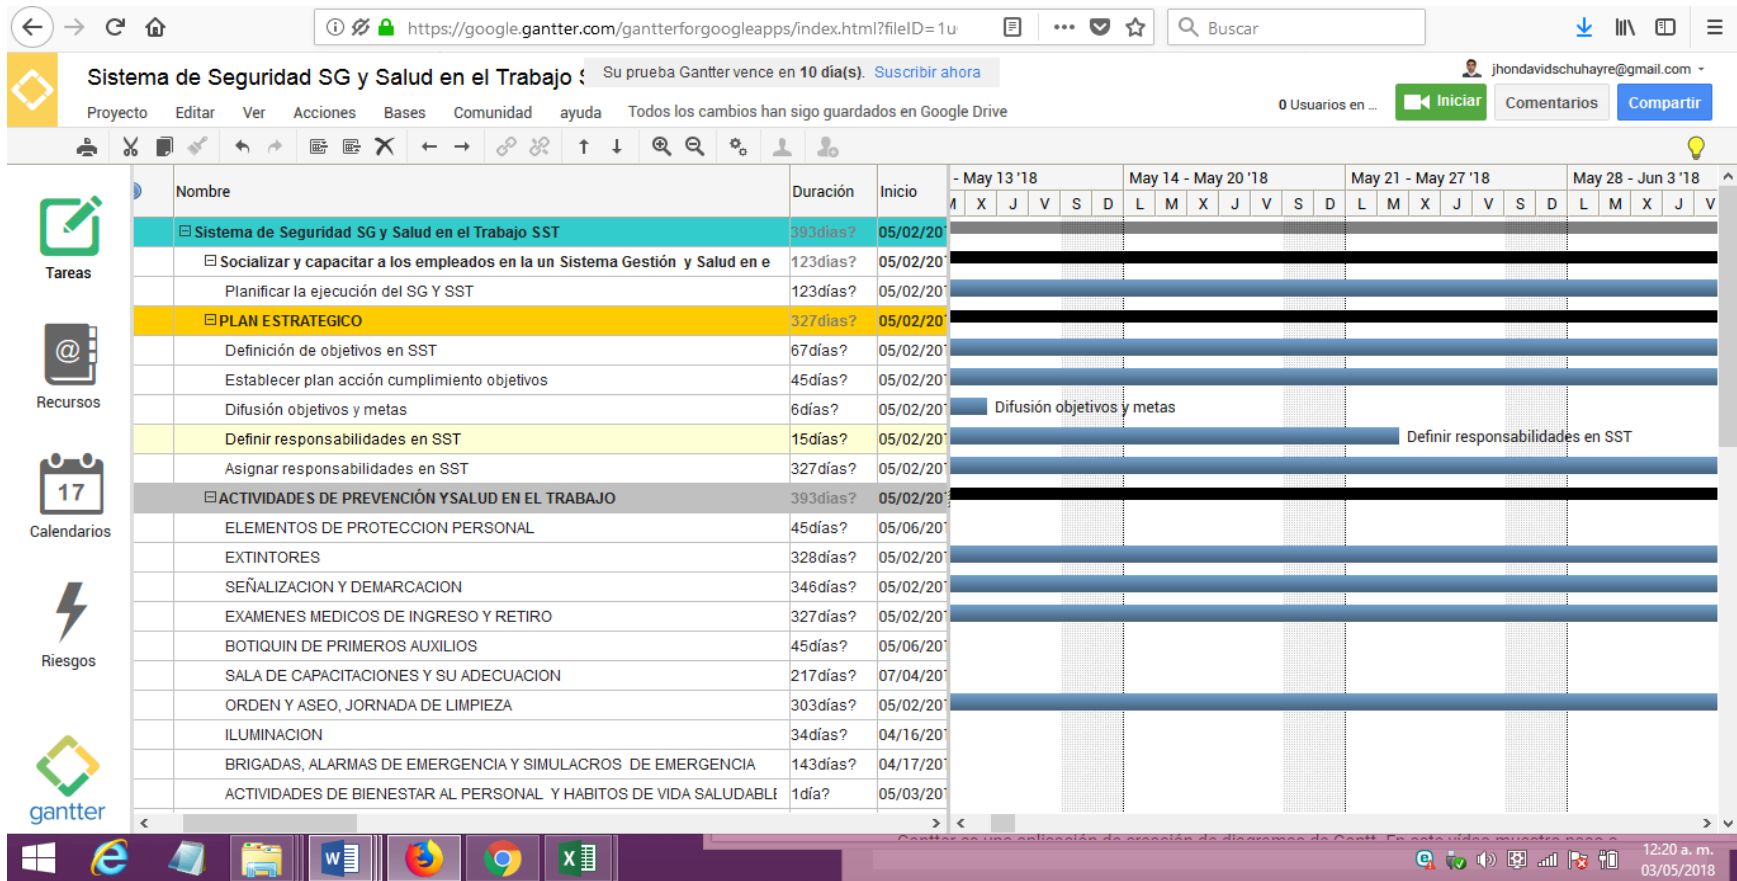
https://google.gantter.com/gantterforgoogleapps/index.html?fileID=1u

Buscar

Sistema de Seguridad SG y Salud en el Trabajo S

Su prueba Gantter vence en 10 día(s). Suscribir ahora

jhondavidschuhayre@gmail.com

Proyecto Editar Ver Acciones Bases Comunidad ayuda Todos los cambios han sigo guardados en Google Drive

0 Usuarios en ...

Iniciar

Comentarios

Compartir

Tareas

Recursos

17

Calendarios

Riesgos

gantter

| Nombre | Duración | Inicio |
|---|---|---|
| ⊟ Sistema de Seguridad SG y Salud en el Trabajo SST | 393días? | 05/02/20 |
| ⊟ Socializar y capacitar a los empleados en la un Sistema Gestión y Salud en e | 123días? | 05/02/20 |
| Planificar la ejecución del SG Y SST | 123días? | 05/02/20 |
| ⊟ PLAN ESTRATEGICO | 327días? | 05/02/20 |
| Definición de objetivos en SST | 67días? | 05/02/20 |
| Establecer plan acción cumplimiento objetivos | 45días? | 05/02/20 |
| Difusión objetivos y metas | 6días? | 05/02/20 |
| Definir responsabilidades en SST | 15días? | 05/02/20 |
| Asignar responsabilidades en SST | 327días? | 05/02/20 |
| ⊟ ACTIVIDADES DE PREVENCIÓN YSALUD EN EL TRABAJO | 393días? | 05/02/20 |
| ELEMENTOS DE PROTECCION PERSONAL | 45días? | 05/06/20 |
| EXTINTORES | 328días? | 05/02/20 |
| SEÑALIZACION Y DEMARCACION | 346días? | 05/02/20 |
| EXAMENES MEDICOS DE INGRESO Y RETIRO | 327días? | 05/02/20 |
| BOTIQUIN DE PRIMEROS AUXILIOS | 45días? | 05/06/20 |
| SALA DE CAPACITACIONES Y SU ADECUACION | 217días? | 07/04/20 |
| ORDEN Y ASEO, JORNADA DE LIMPIEZA | 303días? | 05/02/20 |
| ILUMINACION | 34días? | 04/16/20 |
| BRIGADAS, ALARMAS DE EMERGENCIA Y SIMULACROS DE EMERGENCIA | 143días? | 04/17/20 |
| ACTIVIDADES DE BIENESTAR AL PERSONAL Y HABITOS DE VIDA SALUDABLE | 1día? | 05/03/20 |

- May 13 '18 | May 14 - May 20 '18 | May 21 - May 27 '18 | May 28 - Jun 3 '18

M X J V S D L M X J V S D L M X J V S D L M X J V

Difusión objetivos y metas

Definir responsabilidades en SST

12:20 a. m.
03/05/2018